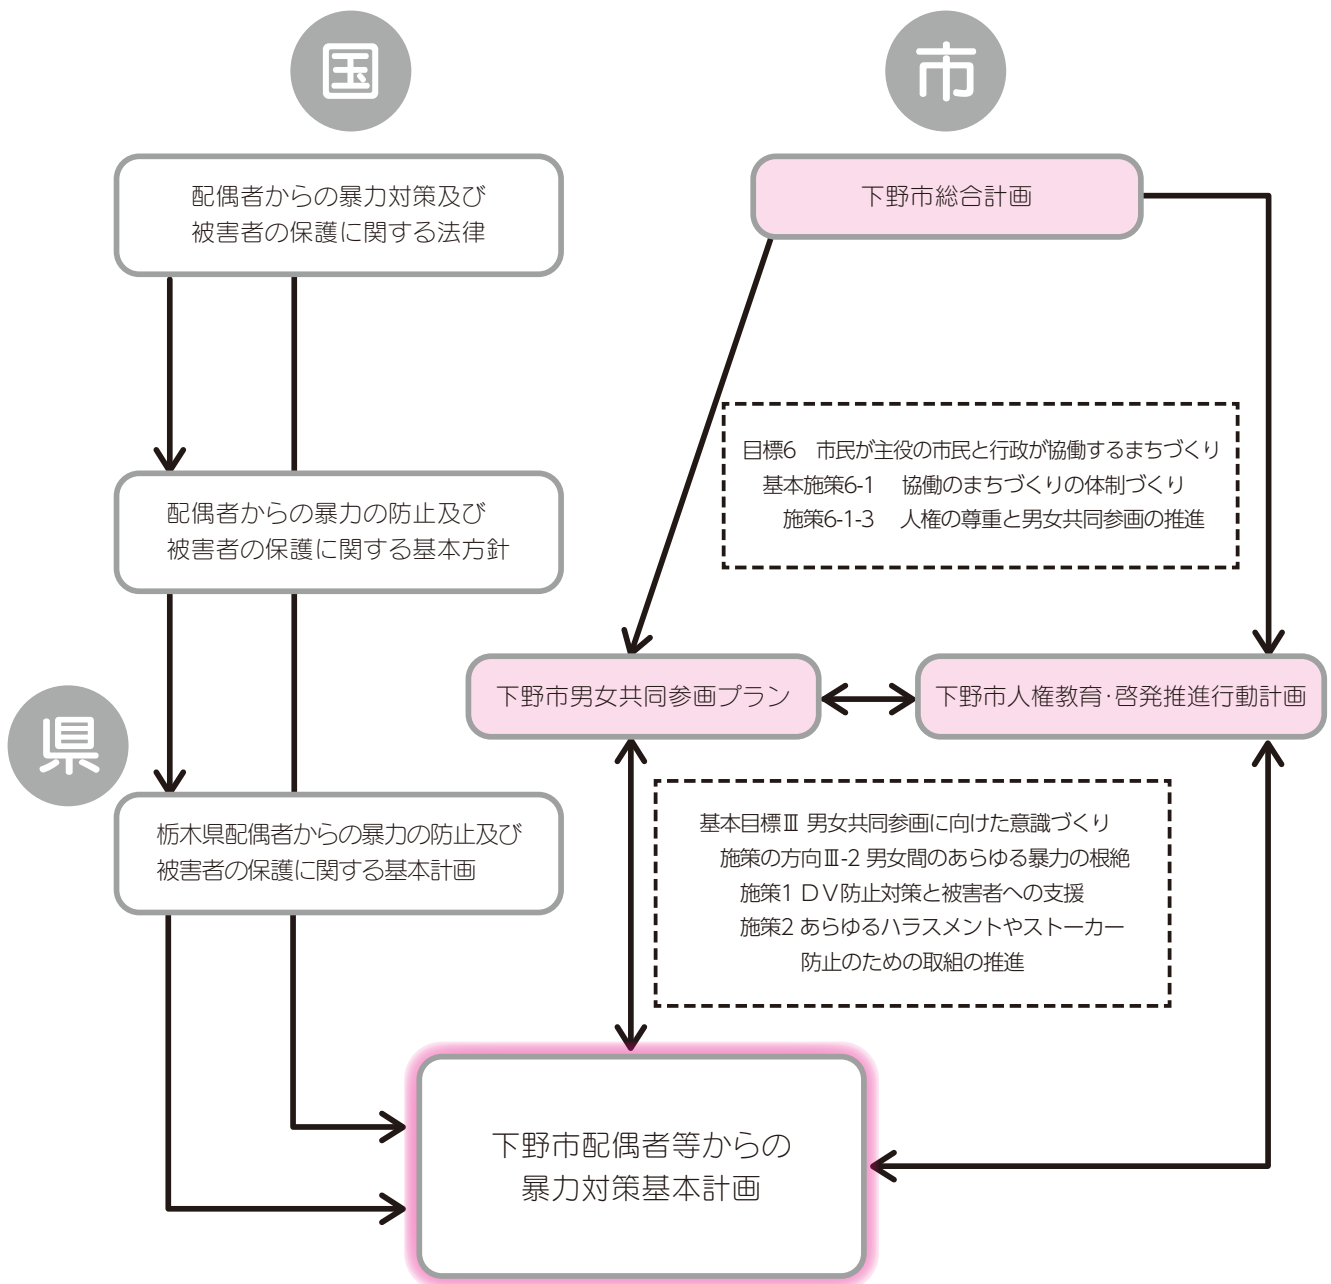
国

市

配偶者からの暴力対策及び
被害者の保護に関する法律

下野市総合計画

目標6　市民が主役の市民と行政が協働するまちづくり
基本施策6-1　協働のまちづくりの体制づくり
施策6-1-3　人権の尊重と男女共同参画の推進

配偶者からの暴力の防止及び
被害者の保護に関する基本方針

下野市男女共同参画プラン

下野市人権教育·啓発推進行動計画

県

栃木県配偶者からの暴力の防止及び
被害者の保護に関する基本計画

基本目標Ⅲ 男女共同参画に向けた意識づくり
施策の方向Ⅲ-2 男女間のあらゆる暴力の根絶
施策1 ＤＶ防止対策と被害者への支援
施策2 あらゆるハラスメントやストーカー防止のための取組の推進

下野市配偶者等からの
暴力対策基本計画